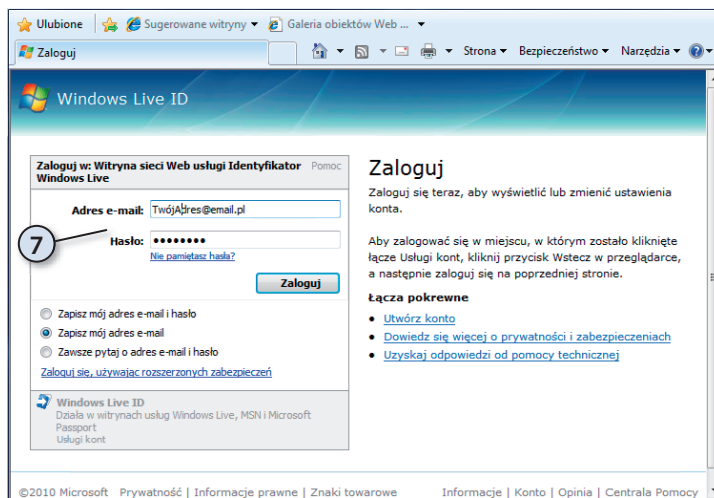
Ulubione | Sugerowane witryny ▾ Galeria obiektów Web ... ▾

Zaloguj

Strona ▾ Bezpieczeństwo ▾ Narzędzia ▾

Windows Live ID

Zaloguj w: Witryna sieci Web usługi Identyfikator Windows Live

Pomoc

Adres e-mail: TwójAdres@email.pl

7

Hasło: ••••••••

Nie pamiętasz hasła?

Zaloguj

Zapisz mój adres e-mail i hasło

Zapisz mój adres e-mail

Zawsze pytaj o adres e-mail i hasło

Zaloguj się, używając rozszerzonych zabezpieczeń

Windows Live ID
Działa w witrynach usług Windows Live, MSN i Microsoft Passport
Usługi kont

Zaloguj

Zaloguj się teraz, aby wyświetlić lub zmienić ustawienia konta.

Aby zalogować się w miejscu, w którym zostało kliknięte łącze Usługi kont, kliknij przycisk Wstecz w przeglądarce, a następnie zaloguj się na poprzedniej stronie.

Łącza pokrewne

Utwórz konto

Dowiedz się więcej o prywatności i zabezpieczeniach

Uzyskaj odpowiedzi od pomocy technicznej

©2010 Microsoft Prywatność | Informacje prawne | Znaki towarowe

Informacje | Konto | Opinia | Centrala Pomocy